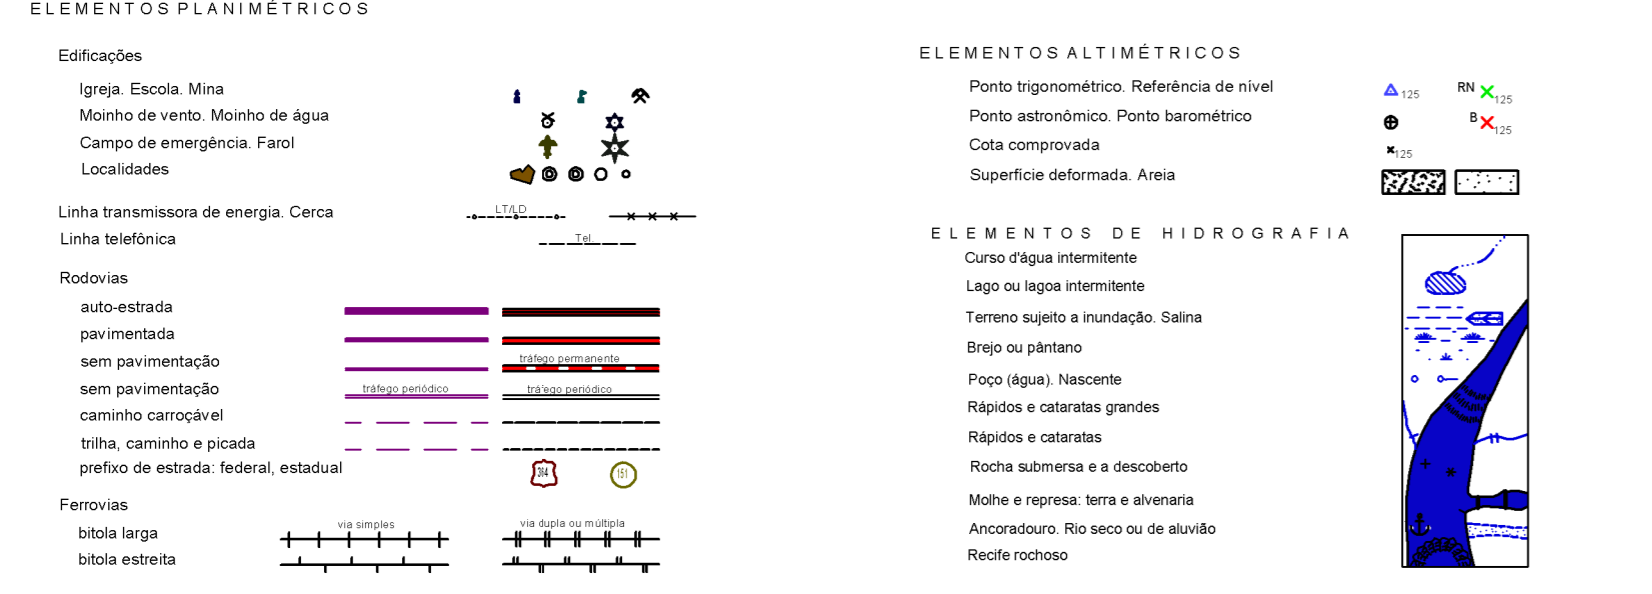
ELEMENTOS PLANIMÉTRICOS

Edificações

Igreja. Escola. Mina
Moinho de vento. Moinho de água
Campo de emergência. Farol
Localidades

Linha transmissora de energia. Cerca
Linha telefônica

LT/LD
Tel

Rodovias

auto-estrada
pavimentada
sem pavimentação
sem pavimentação
caminho carroçável
trilha, caminho e picada
prefixo de estrada: federal, estadual

tráfego permanente
tráfego periódico
tráfego periódico

364
151

Ferrovias

bitola larga
bitola estreita

via simples
via dupla ou múltipla

ELEMENTOS ALTIMÉTRICOS

Ponto trigonométrico. Referência de nível
Ponto astronômico. Ponto barométrico
Cota comprovada
Superfície deformada. Areia

125
RN
125
B
125
125

ELEMENTOS DE HIDROGRAFIA

Curso d'água intermitente
Lago ou lagoa intermitente
Terreno sujeito a inundação. Salina
Brejo ou pântano
Poço (água). Nascente
Rápidos e cataratas grandes
Rápidos e cataratas
Rocha submersa e a descoberto
Molhe e represa: terra e alvenaria
Ancoradouro. Rio seco ou de aluvião
Recife rochoso